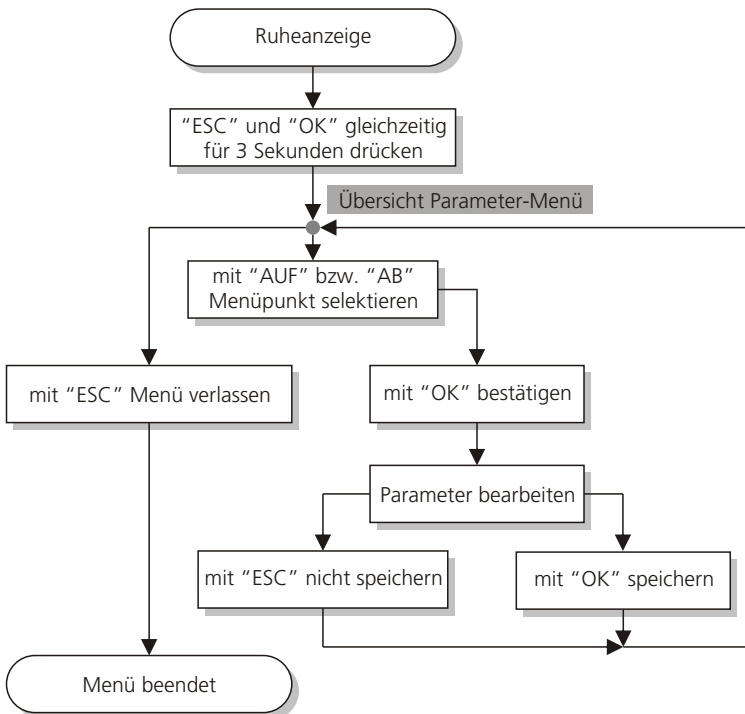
Ruheanzeige

“ESC” und “OK” gleichzeitig für 3 Sekunden drücken

Übersicht Parameter-Menü

mit “AUF” bzw. “AB” Menüpunkt selektieren

mit “ESC” Menü verlassen

mit “OK” bestätigen

Parameter bearbeiten

mit “ESC” nicht speichern

mit “OK” speichern

Menü beendet